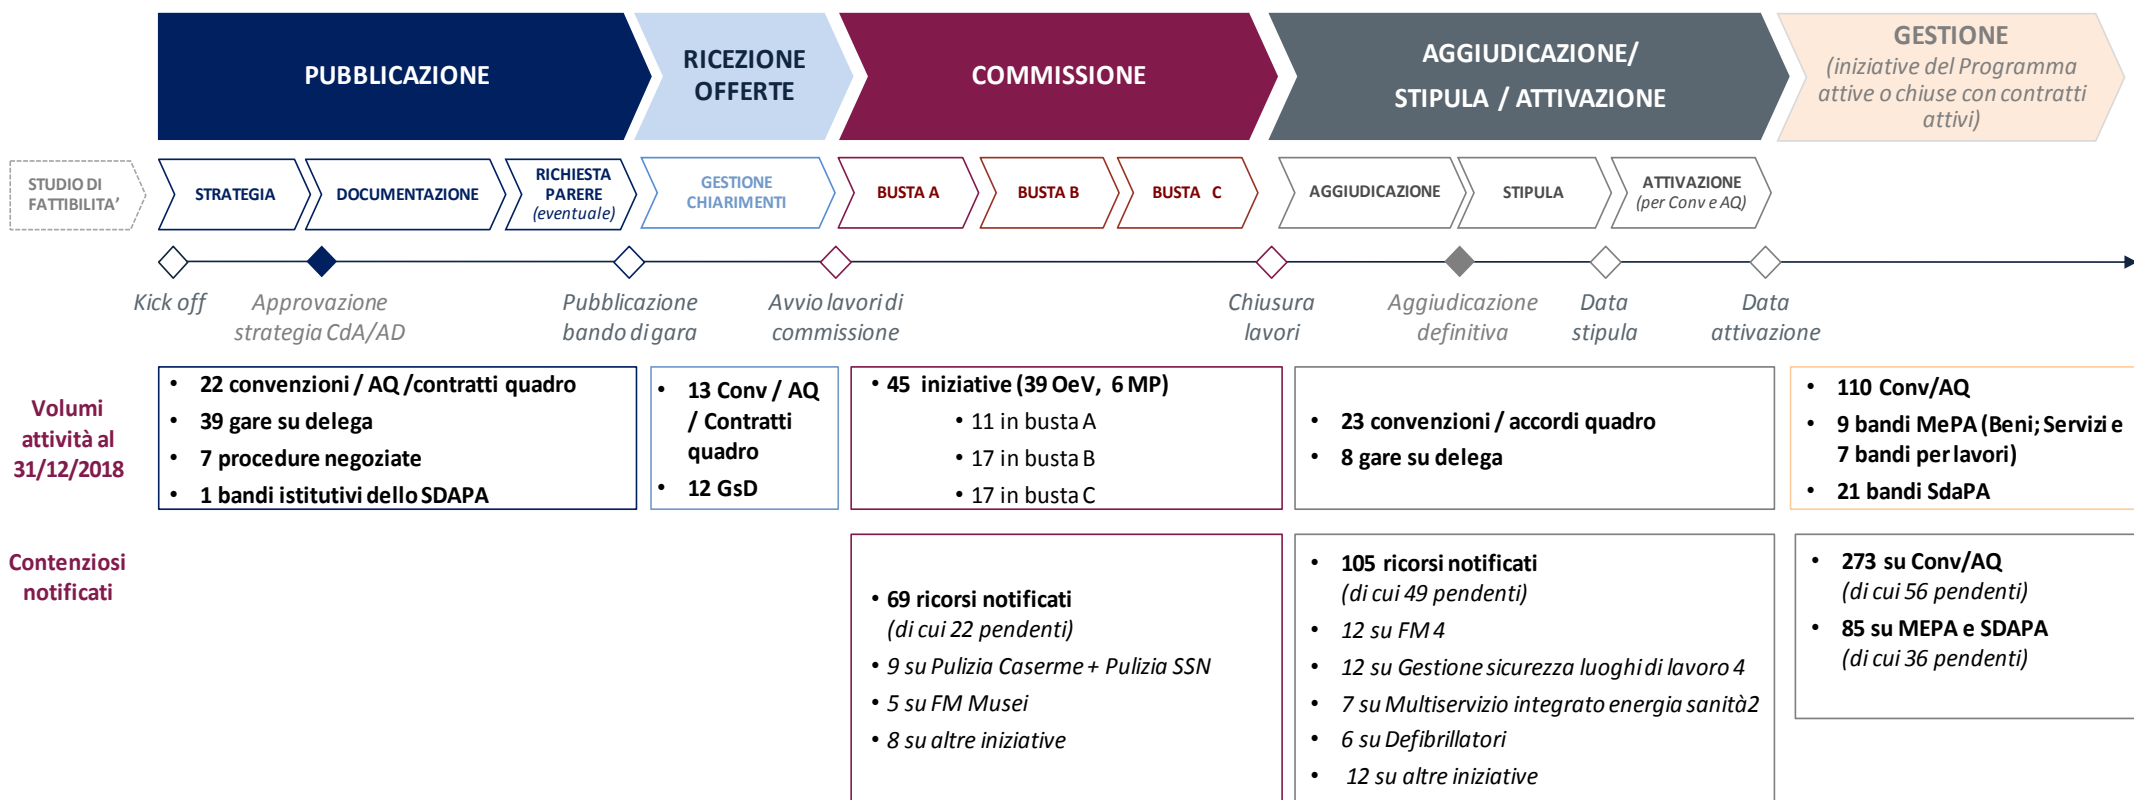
PUBBLICAZIONE

RICEZIONE OFFERTE

COMMISSIONE

AGGIUDICAZIONE/ STIPULA / ATTIVAZIONE

GESTIONE (iniziative del Programma attive o chiuse con contratti attivi)

STUDIO DI FATTIBILITA'

STRATEGIA

DOCUMENTAZIONE

RICHIESTA PARERE (eventuale)

GESTIONE CHIARIMENTI

BUSTA A

BUSTA B

BUSTA C

AGGIUDICAZIONE

STIPULA

ATTIVAZIONE (per Conv e AQ)

Kick off

Approvazione strategia CdA/AD

Pubblicazione bando di gara

Avvio lavori di commissione

Chiusura lavori

Aggiudicazione definitiva

Data stipula

Data attivazione

Volumi attività al 31/12/2018

- 22 convenzioni / AQ /contratti quadro
- 39 gare su delega
- 7 procedure negoziate
- 1 bandi istitutivi dello SDAPA

- 13 Conv / AQ / Contratti quadro
- 12 GsD

- 45 iniziative (39 OeV, 6 MP)
  - 11 in busta A
  - 17 in busta B
  - 17 in busta C

- 23 convenzioni / accordi quadro
- 8 gare su delega

- 110 Conv/AQ
- 9 bandi MePA (Beni; Servizi e 7 bandi per lavori)
- 21 bandi SdaPA

Contenziosi notificati

- 69 ricorsi notificati (di cui 22 pendenti)
- 9 su Pulizia Caserme + Pulizia SSN
- 5 su FM Musei
- 8 su altre iniziative

- 105 ricorsi notificati (di cui 49 pendenti)
- 12 su FM 4
- 12 su Gestione sicurezza luoghi di lavoro 4
- 7 su Multiservizio integrato energia sanità2
- 6 su Defibrillatori
- 12 su altre iniziative

- 273 su Conv/AQ (di cui 56 pendenti)
- 85 su MEPA e SDAPA (di cui 36 pendenti)